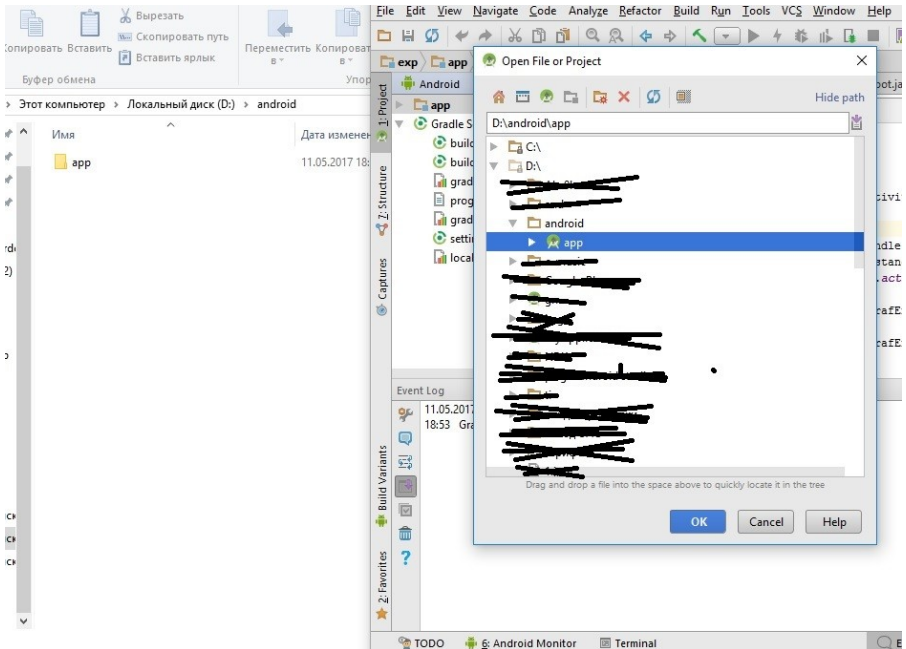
Копировать Вставить
Вырезать
Скопировать путь
Вставить ярлык
Переместить в
Копировать в
Буфер обмена
Упор
> Этот компьютер > Локальный диск (D:) > android
Имя
Дата изменен
app
11.05.2017 18:
File Edit View Navigate Code Analyze Refactor Build Run Tools VCS Window Help
exp
app
Android
app
Gradle S
build
build
grad
prog
grad
setti
local
1: Project
Z: Structure
Captures
Event Log
11.05.2017
18:53 Gra
Build Variants
2: Favorites
TODO
6: Android Monitor
Terminal
Open File or Project
Hide path
D:\android\app
C:\
D:\
android
app
Drag and drop a file into the space above to quickly locate it in the tree
OK
Cancel
Help
oot.ja
tivi
ndle
tan
.act
afE
afE